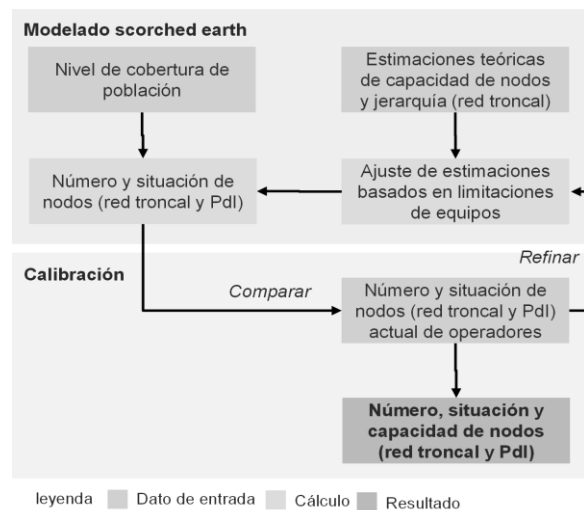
Modelado scorched earth

Nivel de cobertura de población

Estimaciones teóricas de capacidad de nodos y jerarquía (red troncal)

Número y situación de nodos (red troncal y PdI)

Ajuste de estimaciones basados en limitaciones de equipos

Refinar

Calibración

Comparar

Número y situación de nodos (red troncal y PdI) actual de operadores

Número, situación y capacidad de nodos (red troncal y PdI)

leyenda Dato de entrada Cálculo Resultado